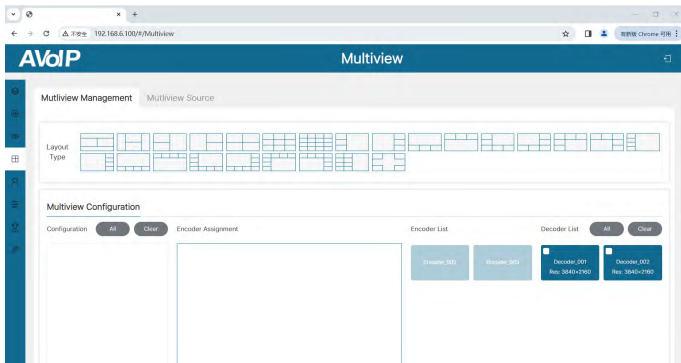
192.168.6.100/#/Multiview

不安全

新版 Chrome 可用

AVoIP

Multiview

Mutliview Management

Multiview Source

Layout Type

Multiview Configuration

Configuration

All

Clear

Encoder Assignment

Encoder List

Encoder_002

Encoder_003

Decoder List

All

Clear

Decoder_001
Res: 3840×2160

Decoder_002
Res: 3840×2160